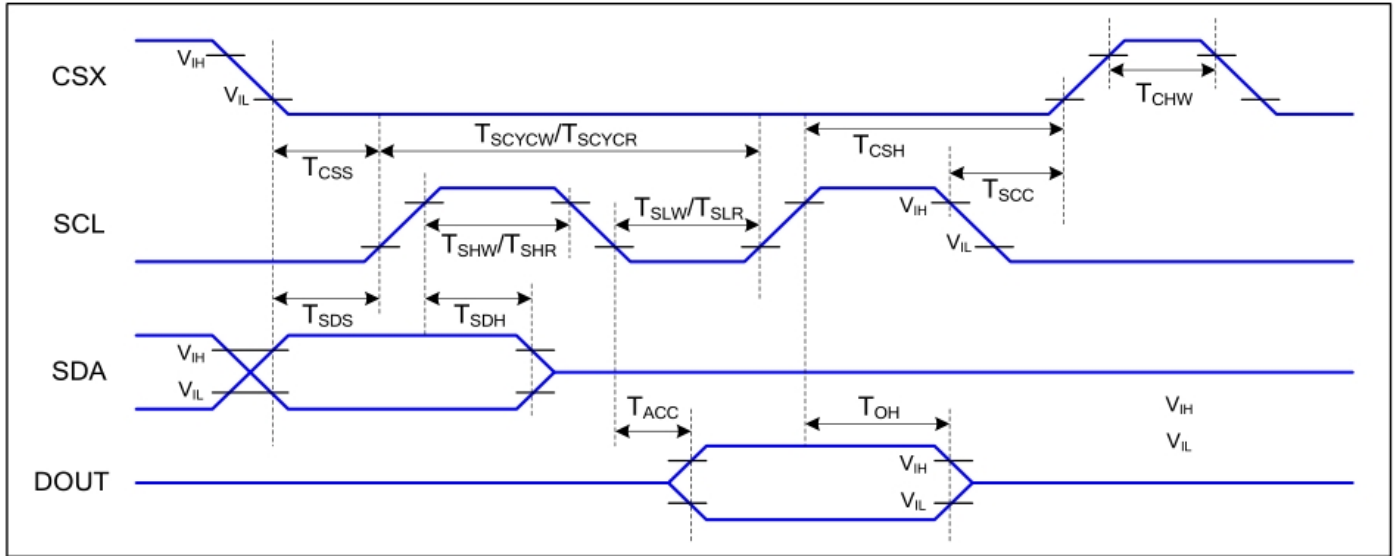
CSX
$V_{IH}$
$V_{IL}$
$T_{SCYCW}/T_{SCYCR}$
$T_{CHW}$
$T_{CSH}$
$T_{CSS}$
SCL
$T_{SLW}/T_{SLR}$
$V_{IH}$
$T_{SCC}$
$T_{SHW}/T_{SHR}$
$V_{IL}$
$T_{SDS}$
$T_{SDH}$
SDA
$V_{IH}$
$V_{IL}$
$T_{ACC}$
$T_{OH}$
$V_{IH}$
$V_{IL}$
DOUT
$V_{IH}$
$V_{IL}$